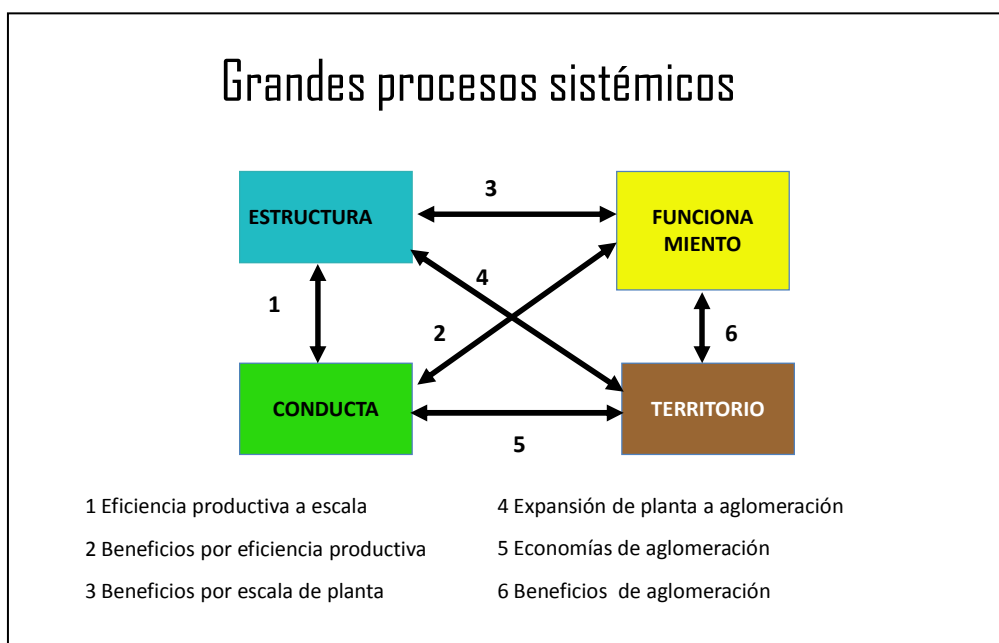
Grandes procesos sistémicos

ESTRUCTURA

3

FUNCIONA MIENTO

4

1

2

6

CONDUCTA

TERRITORIO

5

1 Eficiencia productiva a escala

2 Beneficios por eficiencia productiva

3 Beneficios por escala de planta

4 Expansión de planta a aglomeración

5 Economías de aglomeración

6 Beneficios de aglomeración